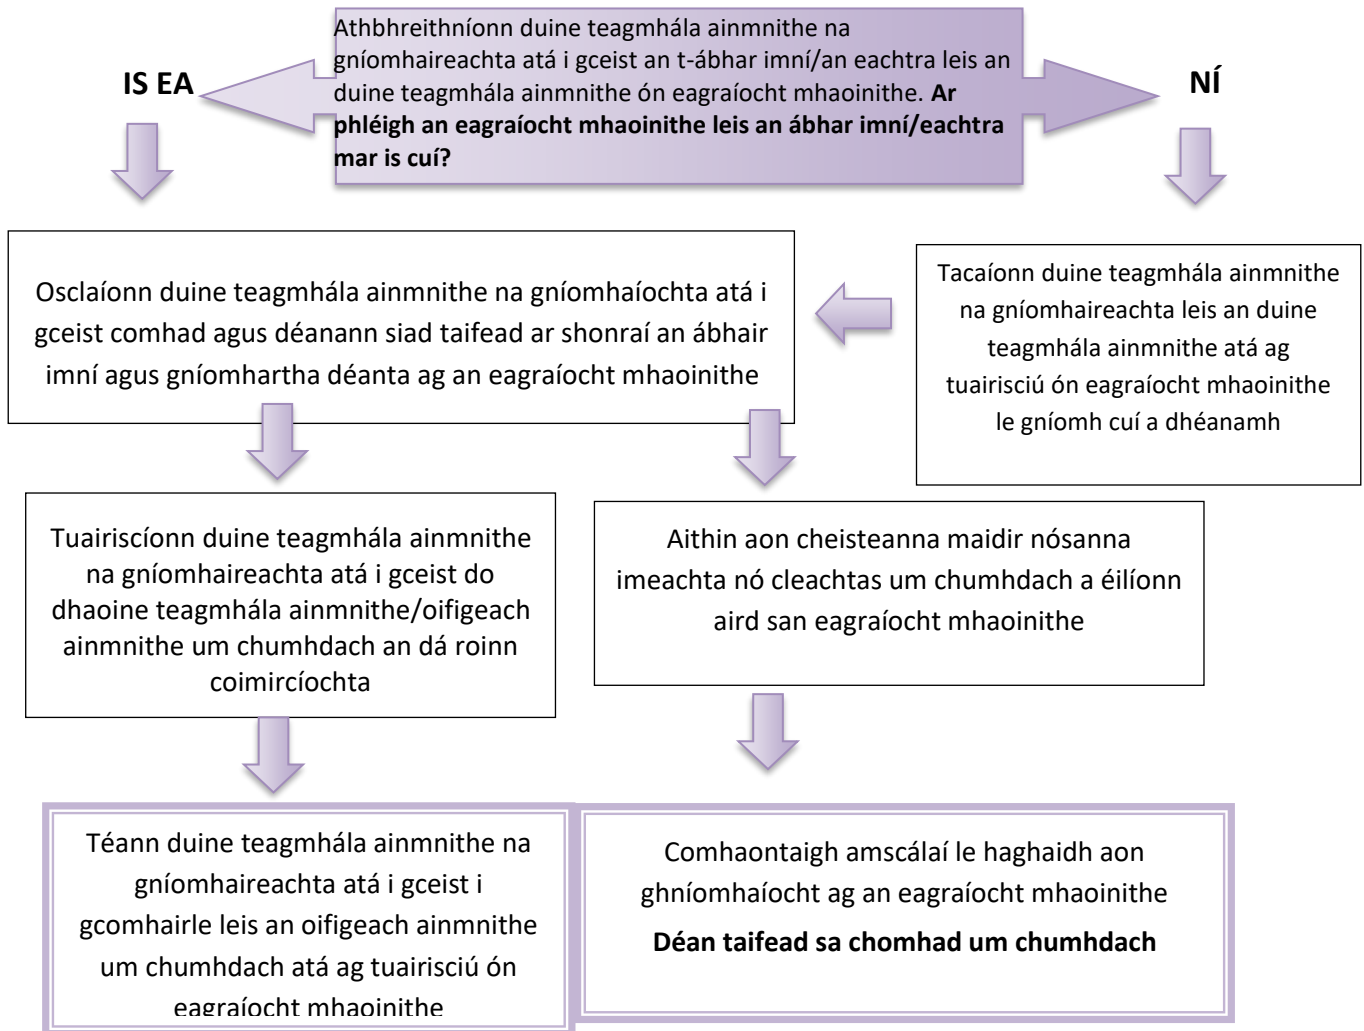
Athbhreithníonn duine teagmhála ainmnithe na gníomhaireachta atá i gceist an t-ábhar imní/an eachtra leis an duine teagmhála ainmnithe ón eagraíocht mhaoinithe. **Ar phléigh an eagraíocht mhaoinithe leis an ábhar imní/eachtra mar is cuí?**

**IS EA**

**NÍ**

Osclaíonn duine teagmhála ainmnithe na gníomhaíochta atá i gceist comhad agus déanann siad taifead ar shonraí an ábhair imní agus gníomhartha déanta ag an eagraíocht mhaoinithe

Tacaíonn duine teagmhála ainmnithe na gníomhaireachta leis an duine teagmhála ainmnithe atá ag tuairisciú ón eagraíocht mhaoinithe le gníomh cuí a dhéanamh

Tuairiscíonn duine teagmhála ainmnithe na gníomhaireachta atá i gceist do dhaoine teagmhála ainmnithe/oifigeach ainmnithe um chumhdach an dá roinn coimircíochta

Aithin aon cheisteanna maidir nósanna imeachta nó cleachtas um chumhdach a éilíonn aird san eagraíocht mhaoinithe

Téann duine teagmhála ainmnithe na gníomhaireachta atá i gceist i gcomhairle leis an oifigeach ainmnithe um chumhdach atá ag tuairisciú ón eagraíocht mhaoinithe

Comhaontaigh amscálaí le haghaidh aon ghníomhaíocht ag an eagraíocht mhaoinithe

**Déan taifead sa chomhad um chumhdach**